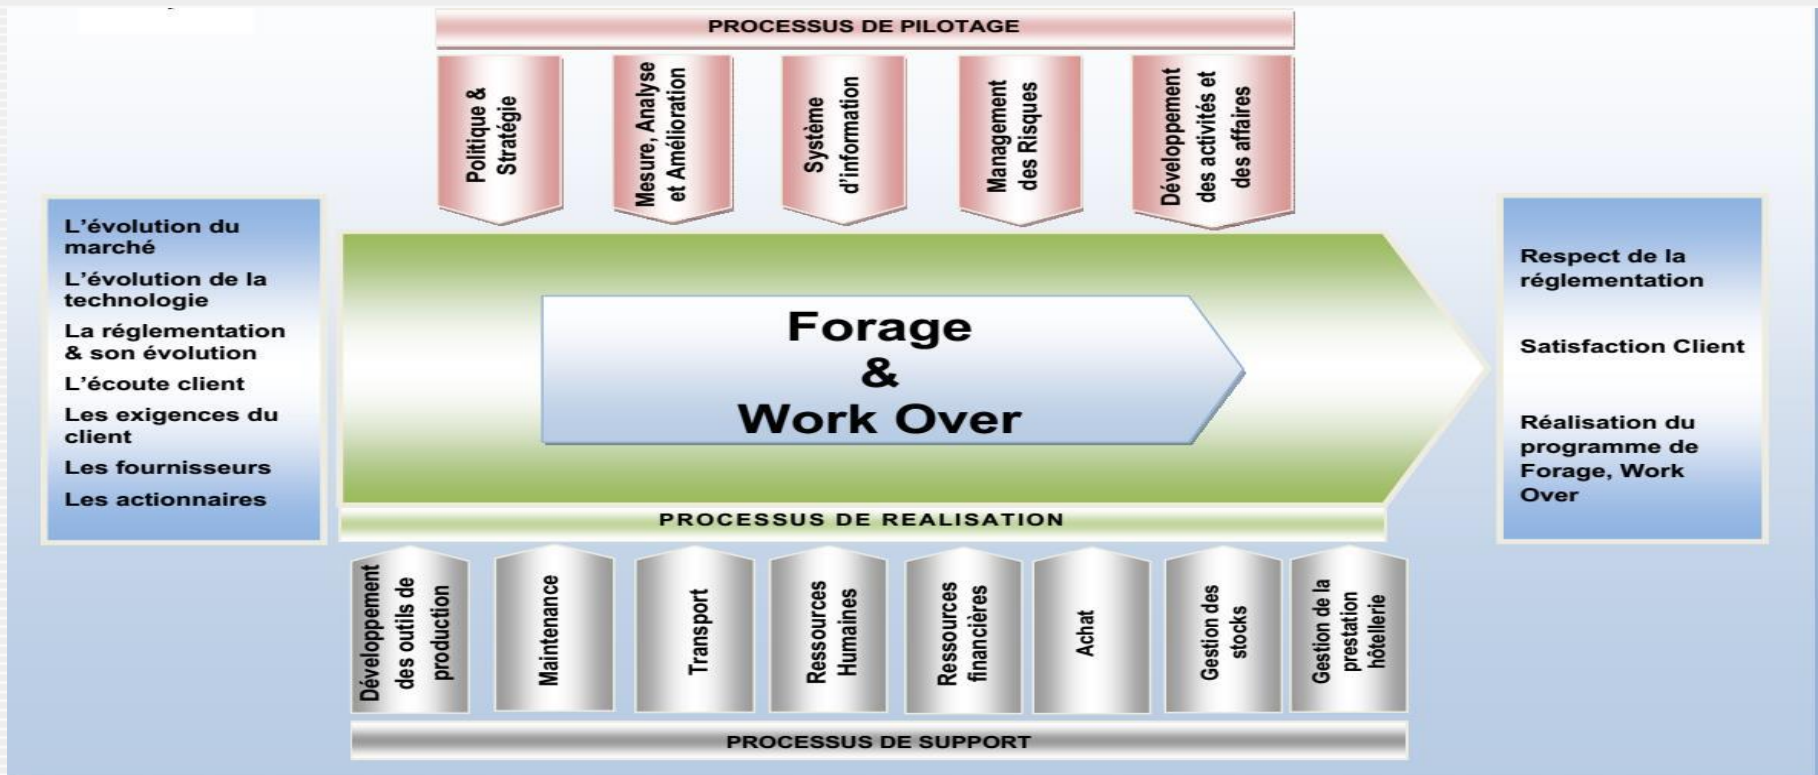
PROCESSUS DE PILOTAGE

Politique & Stratégie

Mesure, Analyse et Amélioration

Système d'information

Management des Risques

Développement des activités et des affaires

L'évolution du marché
L'évolution de la technologie
La réglementation & son évolution
L'écoute client
Les exigences du client
Les fournisseurs
Les actionnaires

Forage & Work Over

Respect de la réglementation

Satisfaction Client

Réalisation du programme de Forage, Work Over

PROCESSUS DE REALISATION

Développement des outils de production

Maintenance

Transport

Ressources Humaines

Ressources financières

Achat

Gestion des stocks

Gestion de la prestation hôtellerie

PROCESSUS DE SUPPORT